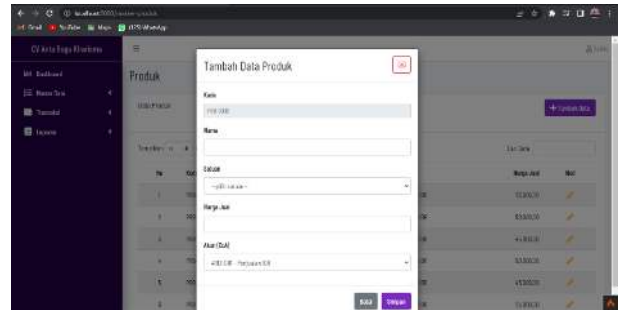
localhost

Gmail YouTube Maps WhatsApp

CV Arta Bogo Rivaluma

Dashboard

Master Data

Transaksi

Laporan

Produk

Data Produk

+ Tambah Data

Cari Data

No

Harga Jual

Aksi

Tambah Data Produk

Kode

Nama

Satuan

-- pilih satuan --

Harga Jual

Akun (Kal)

Batal

Simpan

15.000,00

15.000,00

45.000,00

50.000,00

45.000,00

35.000,00